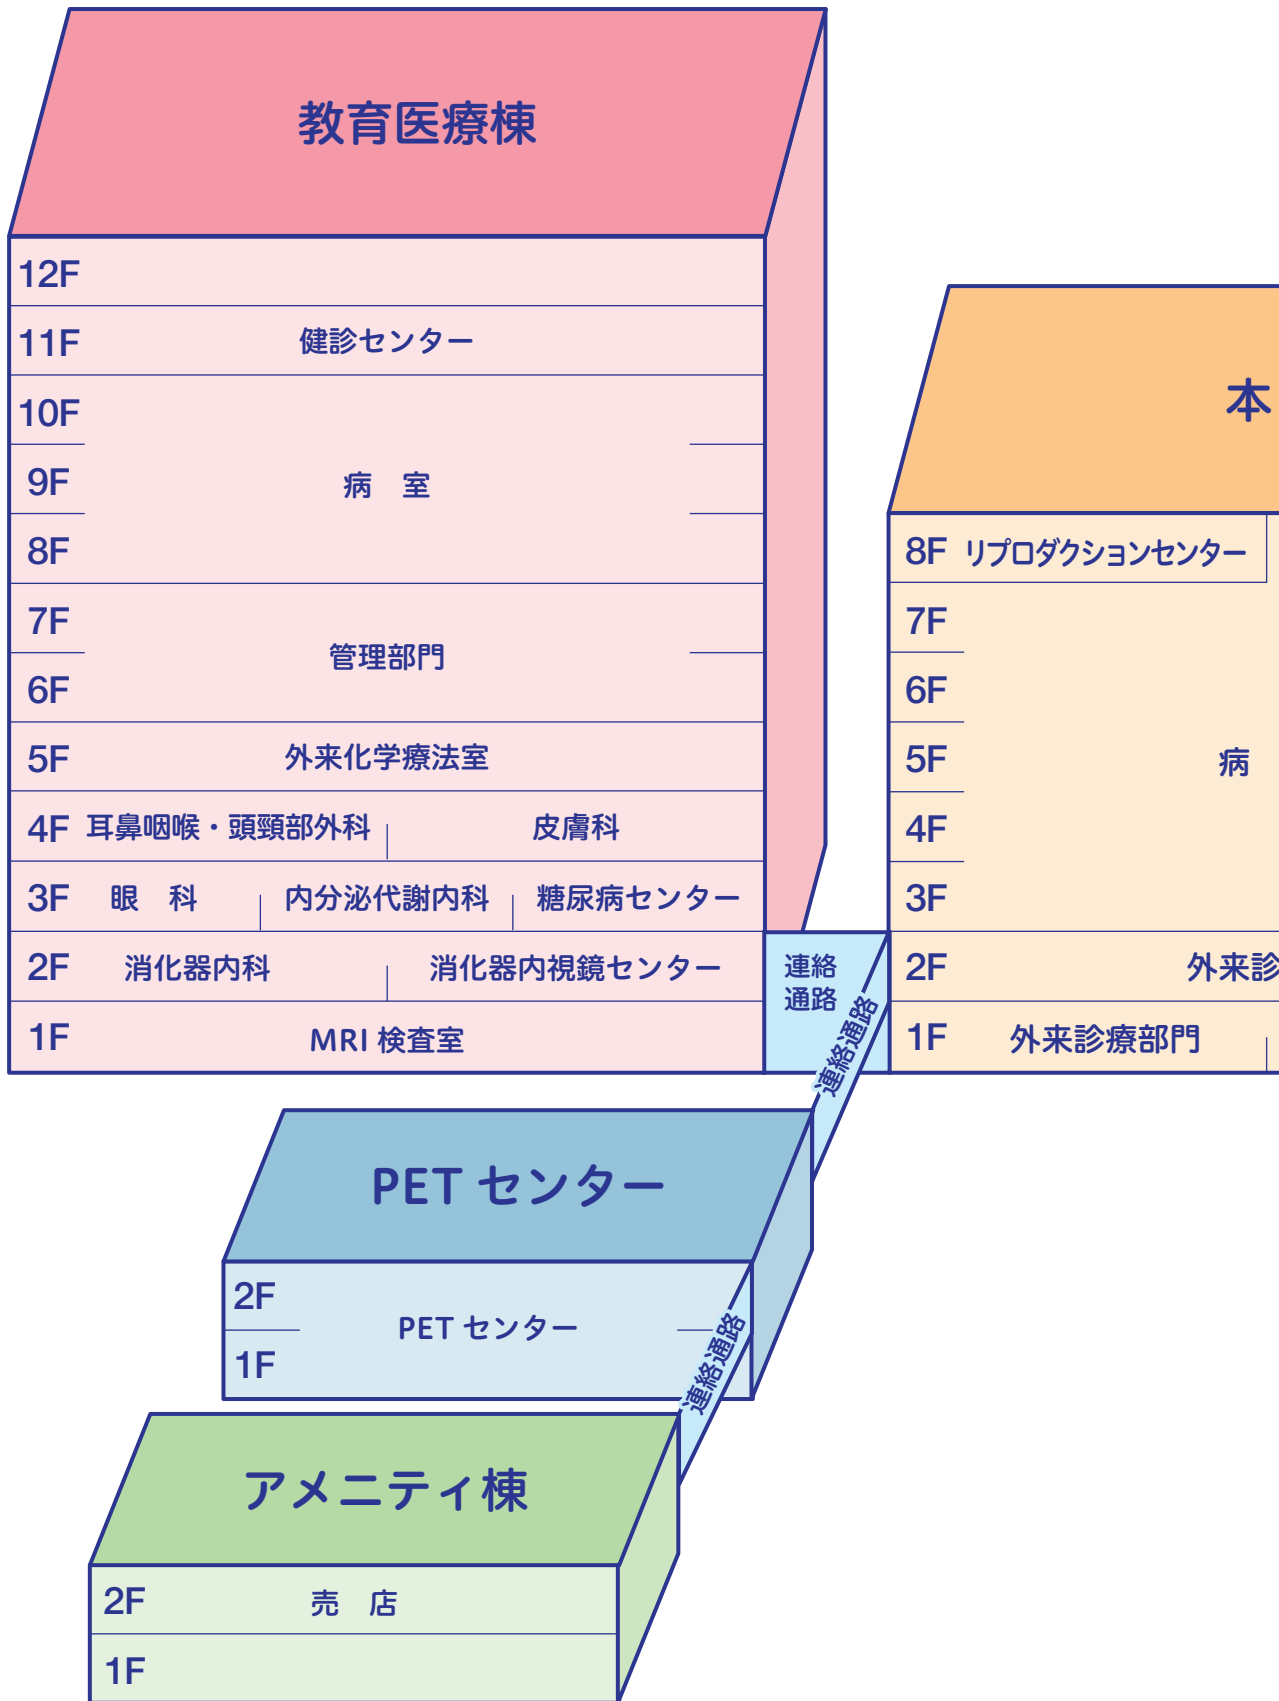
教育医療棟

12F
11F 健診センター
10F
9F 病　室
8F
7F
6F 管理部門
5F 外来化学療法室
4F 耳鼻咽喉・頭頸部外科 皮膚科
3F 眼　科 内分泌代謝内科 糖尿病センター
2F 消化器内科 消化器内視鏡センター
1F MRI 検査室

連絡通路

連絡通路

本

8F リプロダクションセンター
7F
6F
5F 病
4F
3F
2F 外来診
1F 外来診療部門

PET センター

2F
1F PET センター

連絡通路

アメニティ棟

2F 売　店
1F